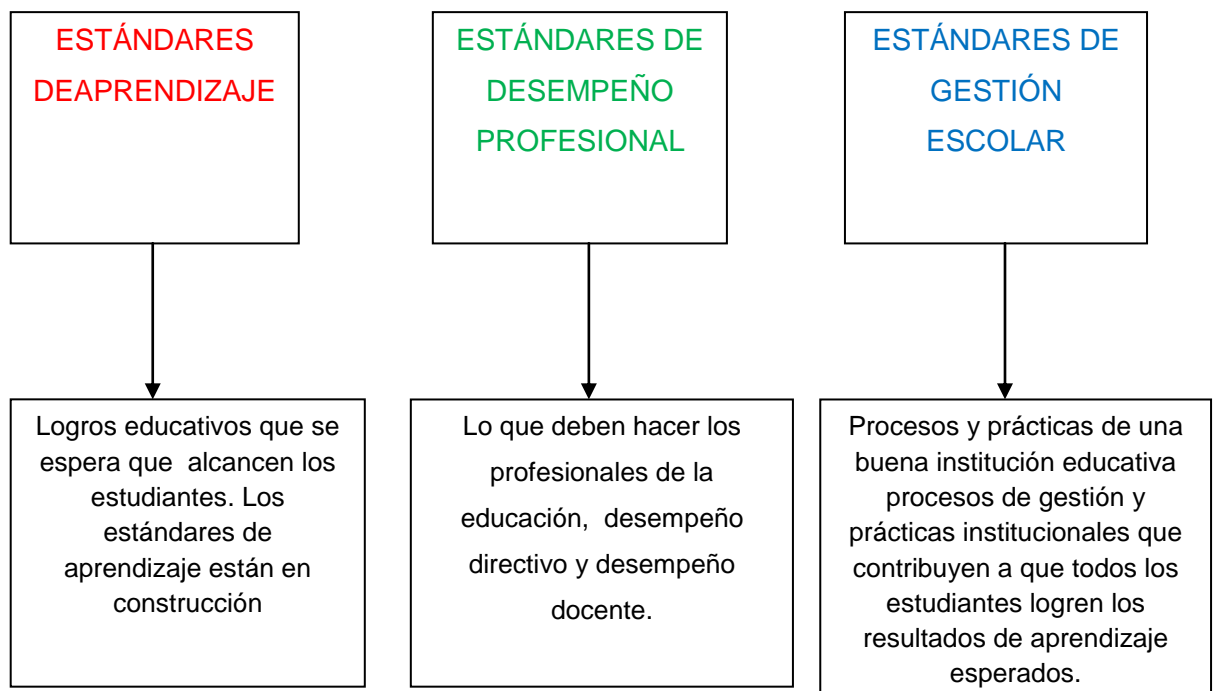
ESTÁNDARES DEAPRENDIZAJE

ESTÁNDARES DE DESEMPEÑO PROFESIONAL

ESTÁNDARES DE GESTIÓN ESCOLAR

Logros educativos que se espera que alcancen los estudiantes. Los estándares de aprendizaje están en construcción

Lo que deben hacer los profesionales de la educación, desempeño directivo y desempeño docente.

Procesos y prácticas de una buena institución educativa procesos de gestión y prácticas institucionales que contribuyen a que todos los estudiantes logren los resultados de aprendizaje esperados.